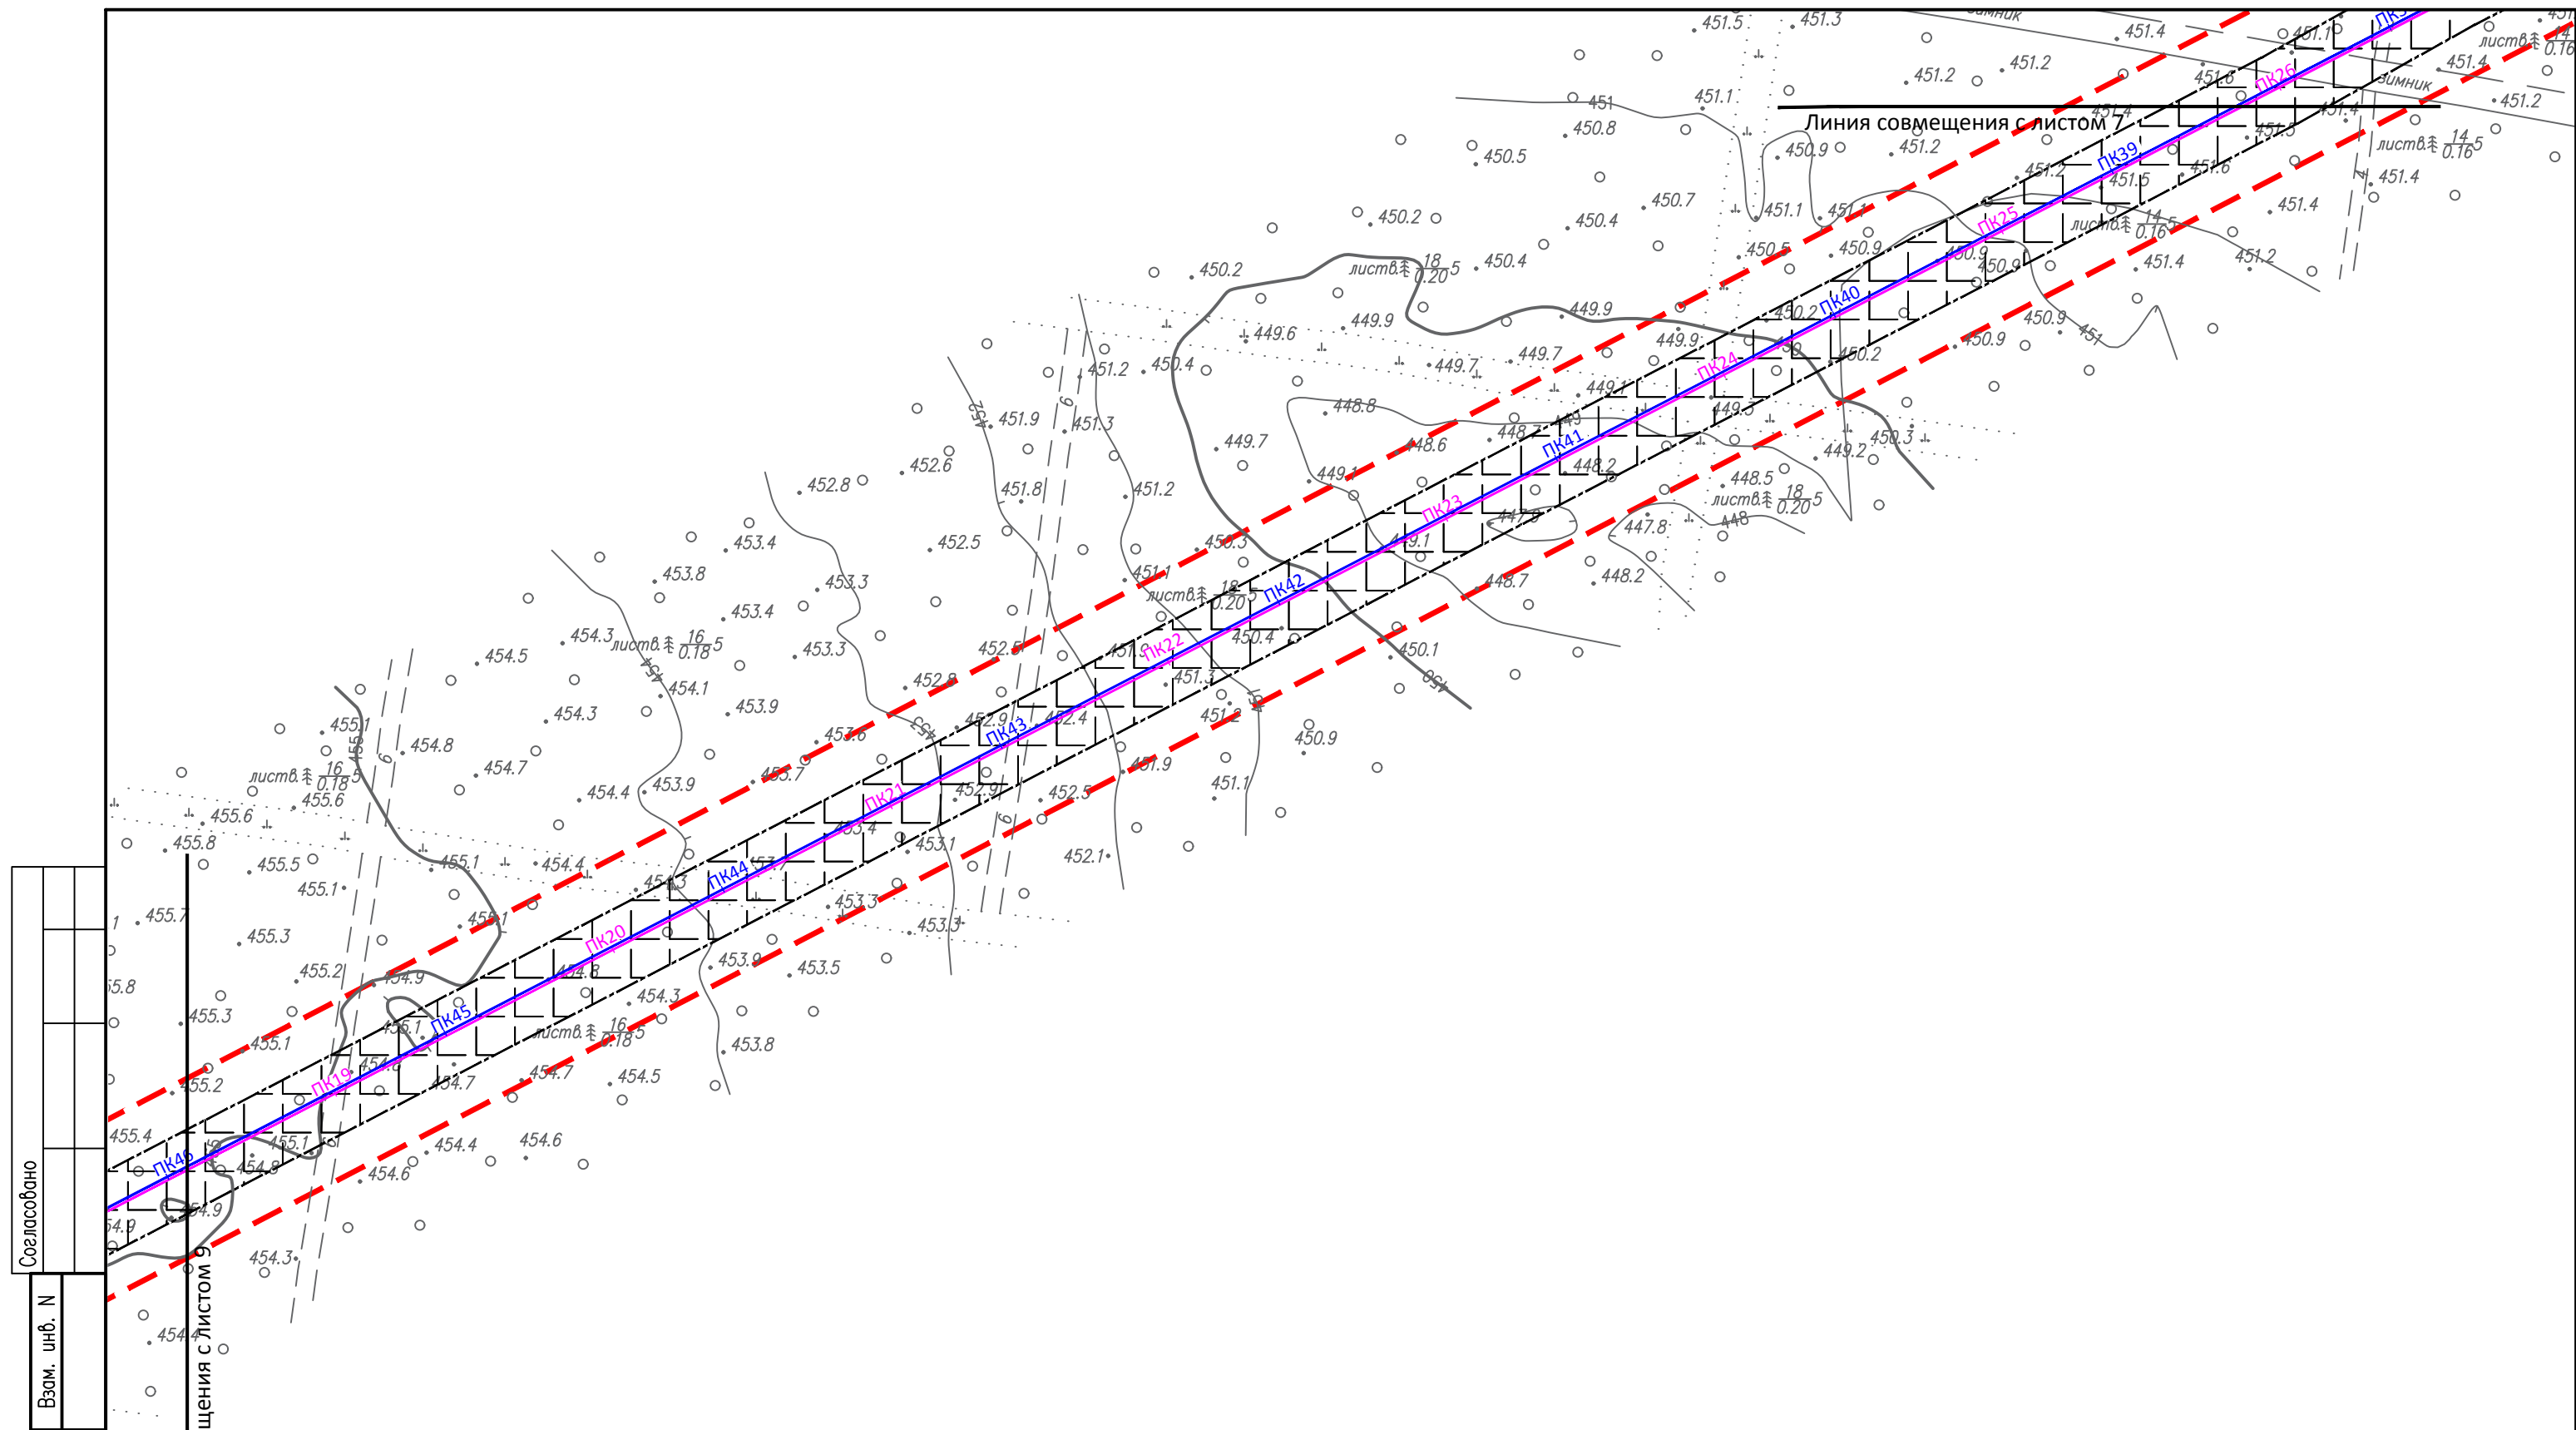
Линия совмещения с листом 7

щения с листом 9

Согласовано

Взам. инв. N

ПК39
ПК40
ПК41
ПК42
ПК43
ПК44
ПК45
ПК46
ПК19
ПК20
ПК21
ПК22
ПК23
ПК24
ПК25
ПК26

зимник
зимник

листв. $\frac{18}{0.20}$5
листв. $\frac{18}{0.20}$5
листв. $\frac{18}{0.20}$5
листв. $\frac{14}{0.16}$5
листв. $\frac{14}{0.16}$5
листв. $\frac{16}{0.18}$5
листв. $\frac{16}{0.18}$5
листв. $\frac{16}{0.18}$5

451.5 451.3 451.4 451.1 451.2 451.2 451.4 451.2 451.6 451 451.1 450.8 450.5 450.9 451.2 451.5 451.4 451.2 451.5 451.6 451.4 450.7 450.4 450.2 451.1 451.1 450.5 450.9 450.9 450.9 451.4 451.2 451.4 450.2 450.4 449.9 449.6 449.9 450.2 450.2 450.9 450.9 451 451.2 450.4 449.7 449.7 449.9 449.1 449.5 448.8 448.6 448.3 448.2 450.3 449.2 449.7 451.9 451.3 452.6 452.8 451.8 451.2 449.1 447.5 448.5 447.8 448 452.5 453.4 453.8 453.3 453.4 453.3 450.5 449.1 448.7 448.2 451.1 450.4 450.1 452.5 451.9 451.3 454.3 454.5 454.1 453.9 452.8 452.9 452.4 451.2 450.9 454.3 455.1 454.8 454.7 454.4 453.9 453.6 453.7 452.9 452.5 451.9 451.1 455.6 455.6 455.8 455.5 455.1 455.1 454.4 454.3 453.4 453.1 452.1 455.7 455.3 454.1 453.3 453.3 455.2 454.9 454.8 453.9 453.5 455.3 455.1 454.3 455.1 455.1 455.2 454.6 454.7 454.7 454.5 453.8 455.4 455.1 454.8 454.4 454.6 454.6 454.9 454.9 454.3 454.4 455.8